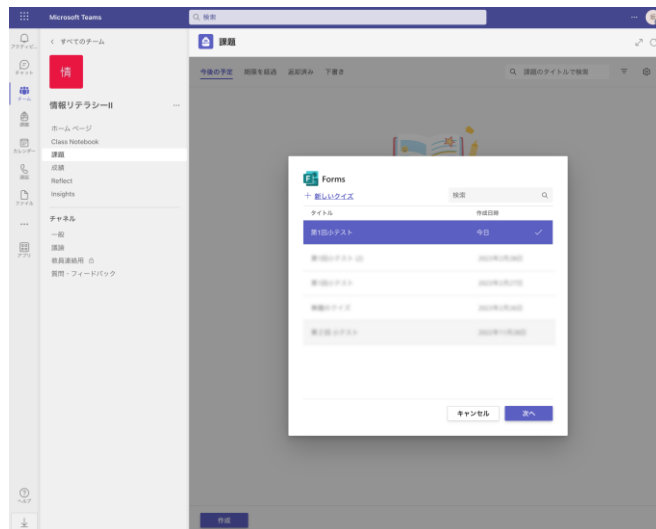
Microsoft Teams
検索

アクティビ...
チャット
チーム
課題
カレンダー
通話
ファイル
...
アプリ
ヘルプ

< すべてのチーム
情
情報リテラシーII ...
ホーム ページ
Class Notebook
課題
成績
Reflect
Insights
チャネル
一般
議論
教員連絡用
質問・フィードバック

課題
今後の予定 期限を超過 返却済み 下書き
課題のタイトルで検索

Forms
+ 新しいクイズ
検索
タイトル 作成日時
第1回小テスト 今日
第1回小テスト (2) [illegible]
第1回小テスト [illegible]
模擬小テスト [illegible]
第1回 小テスト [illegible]
キャンセル 次へ

作成